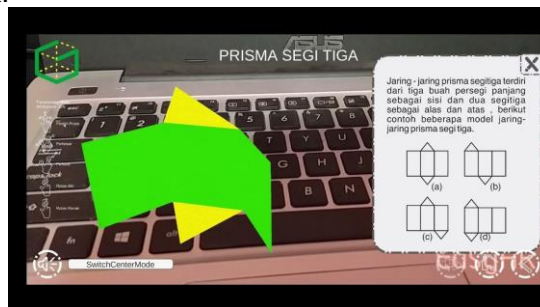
PRISMA SEGI TIGA

ASUS

Jaring - jaring prisma segitiga terdiri dari tiga buah persegi panjang sebagai sisi dan dua segitiga sebagai alas dan atas . berikut contoh beberapa model jaring-jaring prisma segi tiga.

(a)

(b)

(c)

(d)

X

SwitchCenterMode